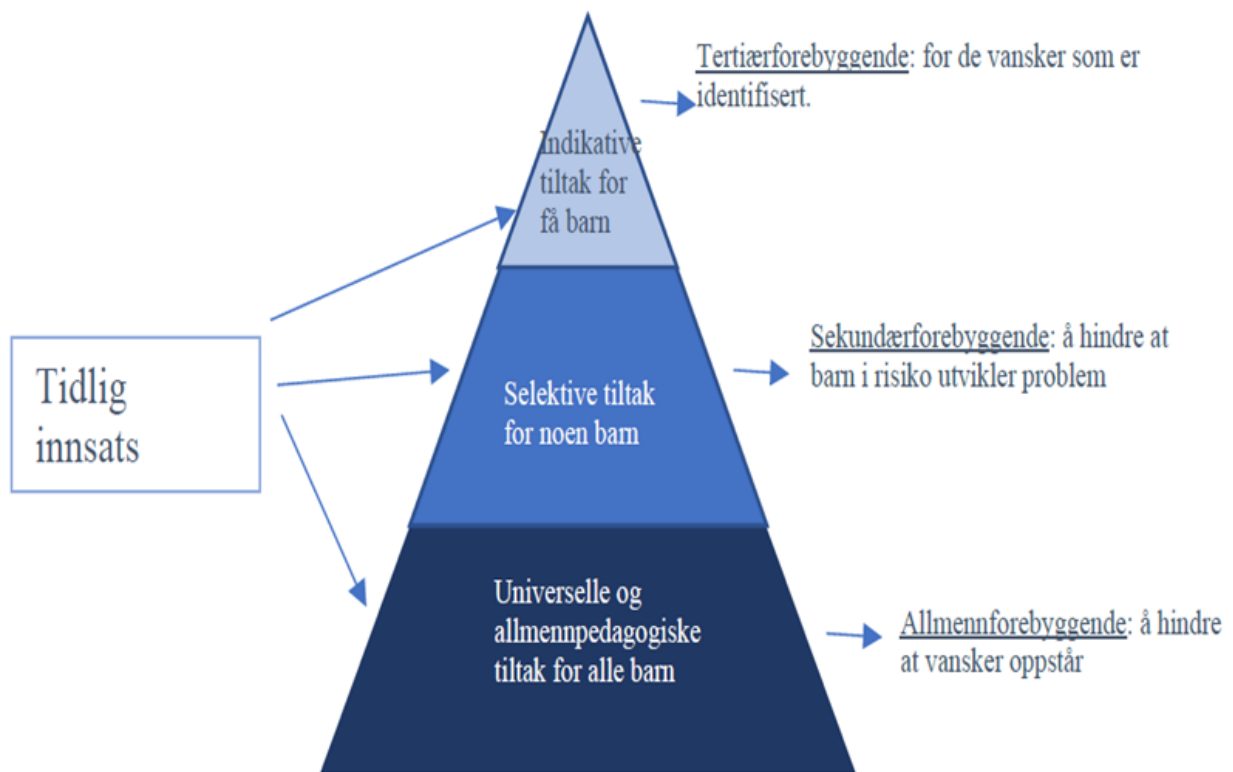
Tertiærforebyggende: for de vansker som er identifisert.

Indikative tiltak for få barn

Tidlig innsats

Sekundærforebyggende: å hindre at barn i risiko utvikler problem

Selektive tiltak for noen barn

Universelle og allmennpedagogiske tiltak for alle barn

Allmennforebyggende: å hindre at vansker oppstår